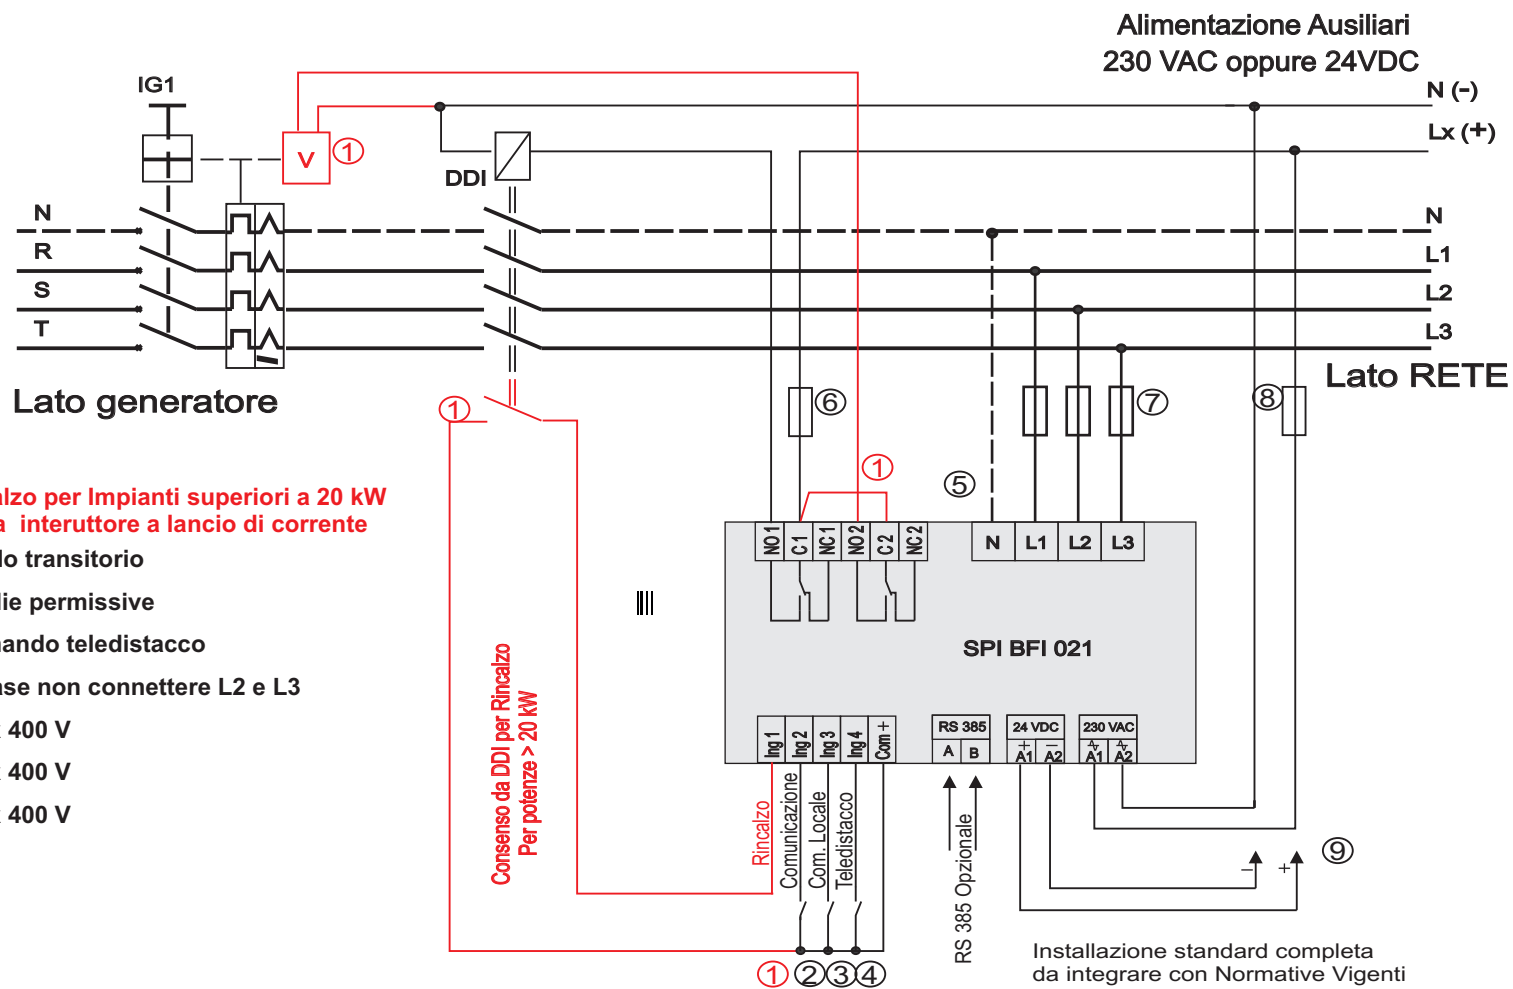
Alimentazione Ausiliari
230 VAC oppure 24VDC

N (-)
Lx (+)

IG1
V ①
DDI

N
R
S
T

N
L1
L2
L3

Lato generatore

Lato RETE

① ⑥ ⑦ ⑧
① ⑤

lzo per Impianti superiori a 20 kW
a interuttore a lancio di corrente
lo transitorio
lie permissive
ando teledistacco
se non connettere L2 e L3
400 V
400 V
400 V

NO1 C1 NC1 NO2 C2 NC2
N L1 L2 L3

SPI BFI 021

Ing1 Ing2 Ing3 Ing4 Com+
RS 385
A B
24 VDC
+ −
A1 A2
230 VAC
A1 A2

Consenso da DDI per Rincalzo
Per potenze > 20 kW

Rincalzo
Comunicazione
Com. Locale
Teledistacco

RS 385 Opzionale

− +
⑨

① ② ③ ④

Installazione standard completa
da integrare con Normative Vigenti